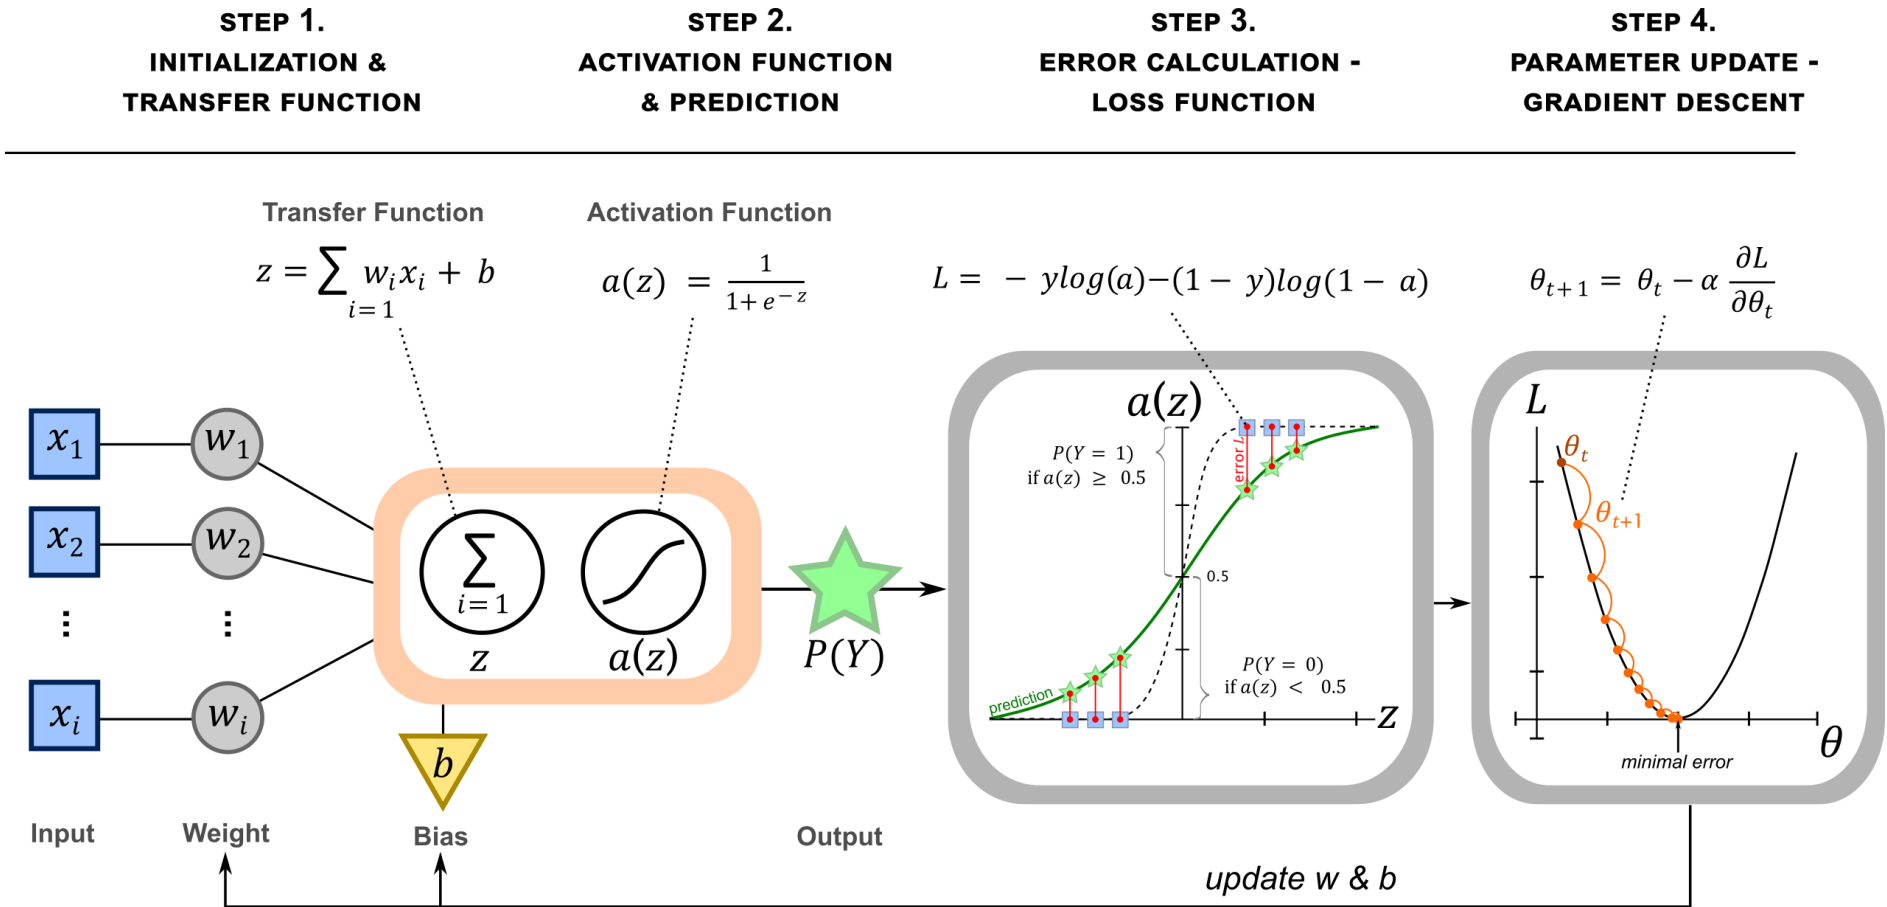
STEP 1.
INITIALIZATION &
TRANSFER FUNCTION

STEP 2.
ACTIVATION FUNCTION
& PREDICTION

STEP 3.
ERROR CALCULATION -
LOSS FUNCTION

STEP 4.
PARAMETER UPDATE -
GRADIENT DESCENT

Transfer Function

$z = \sum_{i=1} w_i x_i + b$

Activation Function

$a(z) = \frac{1}{1+e^{-z}}$

$L = -ylog(a)-(1-y)log(1-a)$

$\theta_{t+1} = \theta_t - \alpha \frac{\partial L}{\partial \theta_t}$

$x_1$ $w_1$
$x_2$ $w_2$
$x_i$ $w_i$

$\sum_{i=1}$
$z$
$a(z)$
$b$
$P(Y)$

$a(z)$
$P(Y = 1)$ if $a(z) \geq 0.5$
error $L$
0.5
$P(Y = 0)$ if $a(z) < 0.5$
prediction
$z$

$L$
$\theta_t$
$\theta_{t+1}$
minimal error
$\theta$

Input
Weight
Bias
Output

update w & b